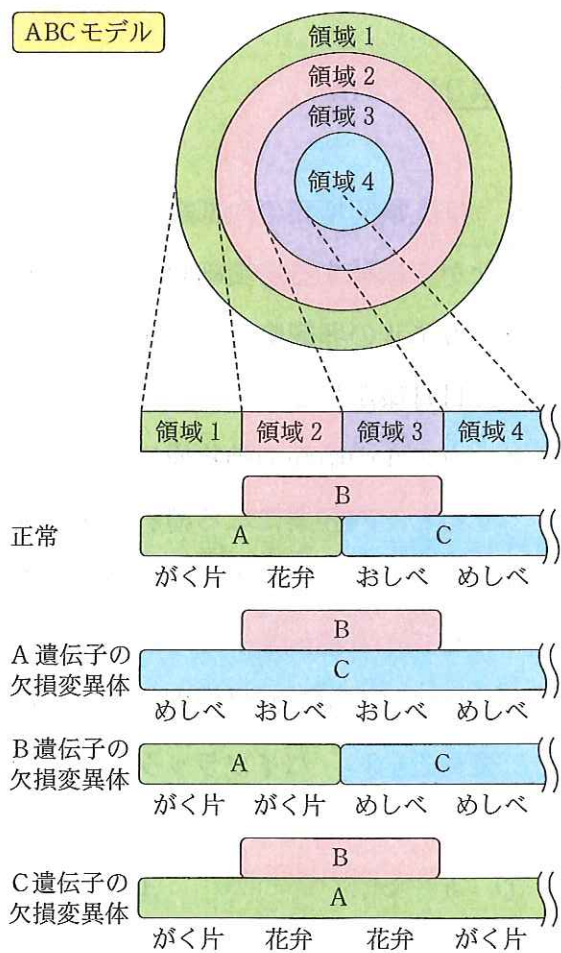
ABCモデル

領域 1
領域 2
領域 3
領域 4

| 領域 1 | 領域 2 | 領域 3 | 領域 4 |
|---|---|---|---|

正常
B
A C
がく片 花弁 おしべ めしべ

A遺伝子の欠損変異体
B
C
めしべ おしべ おしべ めしべ

B遺伝子の欠損変異体
A C
がく片 がく片 めしべ めしべ

C遺伝子の欠損変異体
B
A
がく片 花弁 花弁 がく片